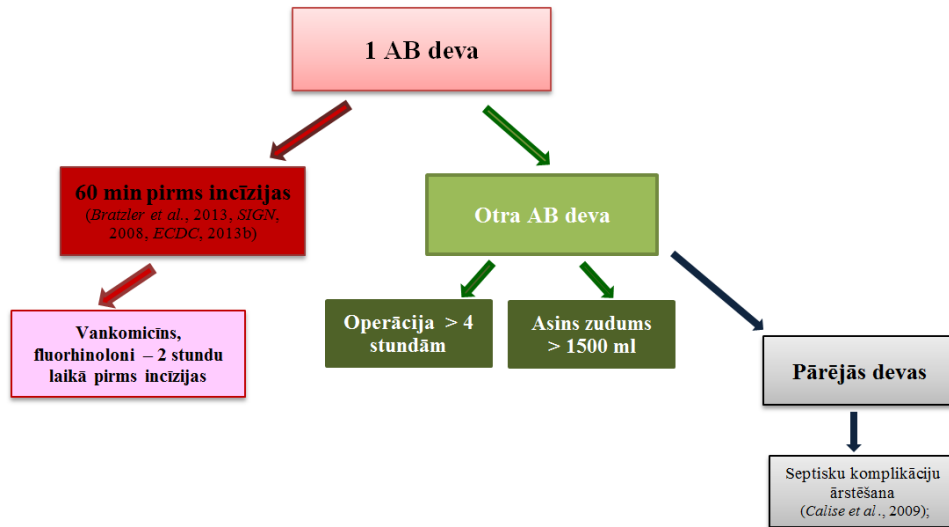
1 AB deva

60 min pirms incīzijas
(*Bratzler et al.*, 2013, *SIGN*, 2008, *ECDC*, 2013b)

Vankomicīns, fluorhinoloni – 2 stundu laikā pirms incīzijas

Otra AB deva

Operācija > 4 stundām

Asins zudums > 1500 ml

Pārējās devas

Septisku komplikāciju ārstēšana
(*Calise et al.*, 2009);